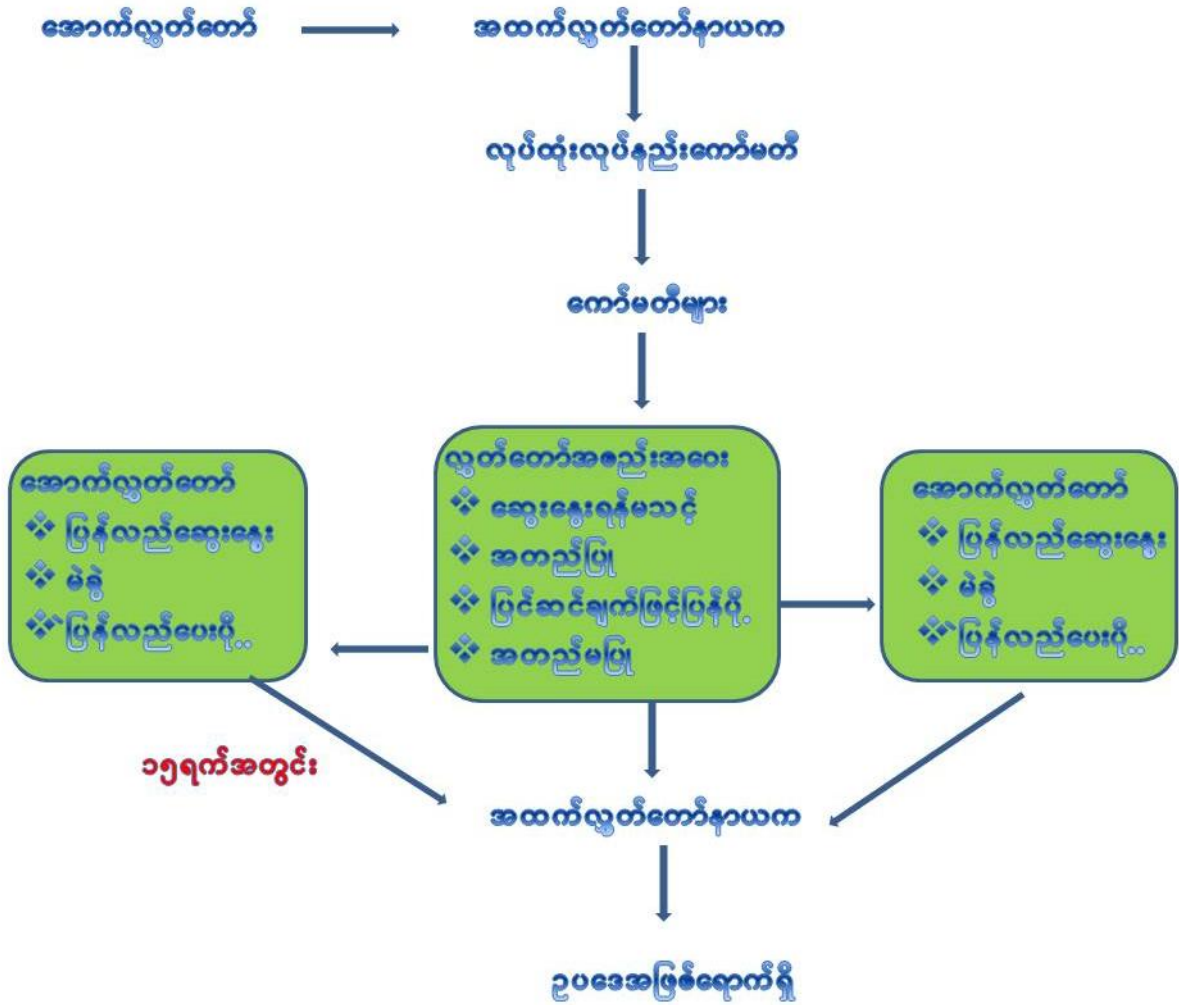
အောက်လွှတ်တော်

အထက်လွှတ်တော်နာယက

လုပ်ထုံးလုပ်နည်းကော်မတီ

ကော်မတီများ

အောက်လွှတ်တော်
❖ ပြန်လည်ဆွေးနွေး
❖ မဲခွဲ
❖ ပြန်လည်ပေးပို့

လွှတ်တော်အစည်းအဝေး
❖ ဆွေးနွေးရန်မသင့်
❖ အတည်ပြု
❖ ပြင်ဆင်ချက်ဖြင့်ပြန်ပို့
❖ အတည်မပြု

အောက်လွှတ်တော်
❖ ပြန်လည်ဆွေးနွေး
❖ မဲခွဲ
❖ ပြန်လည်ပေးပို့

၁၅ရက်အတွင်း

အထက်လွှတ်တော်နာယက

ဥပဒေအဖြစ်ရောက်ရှိ